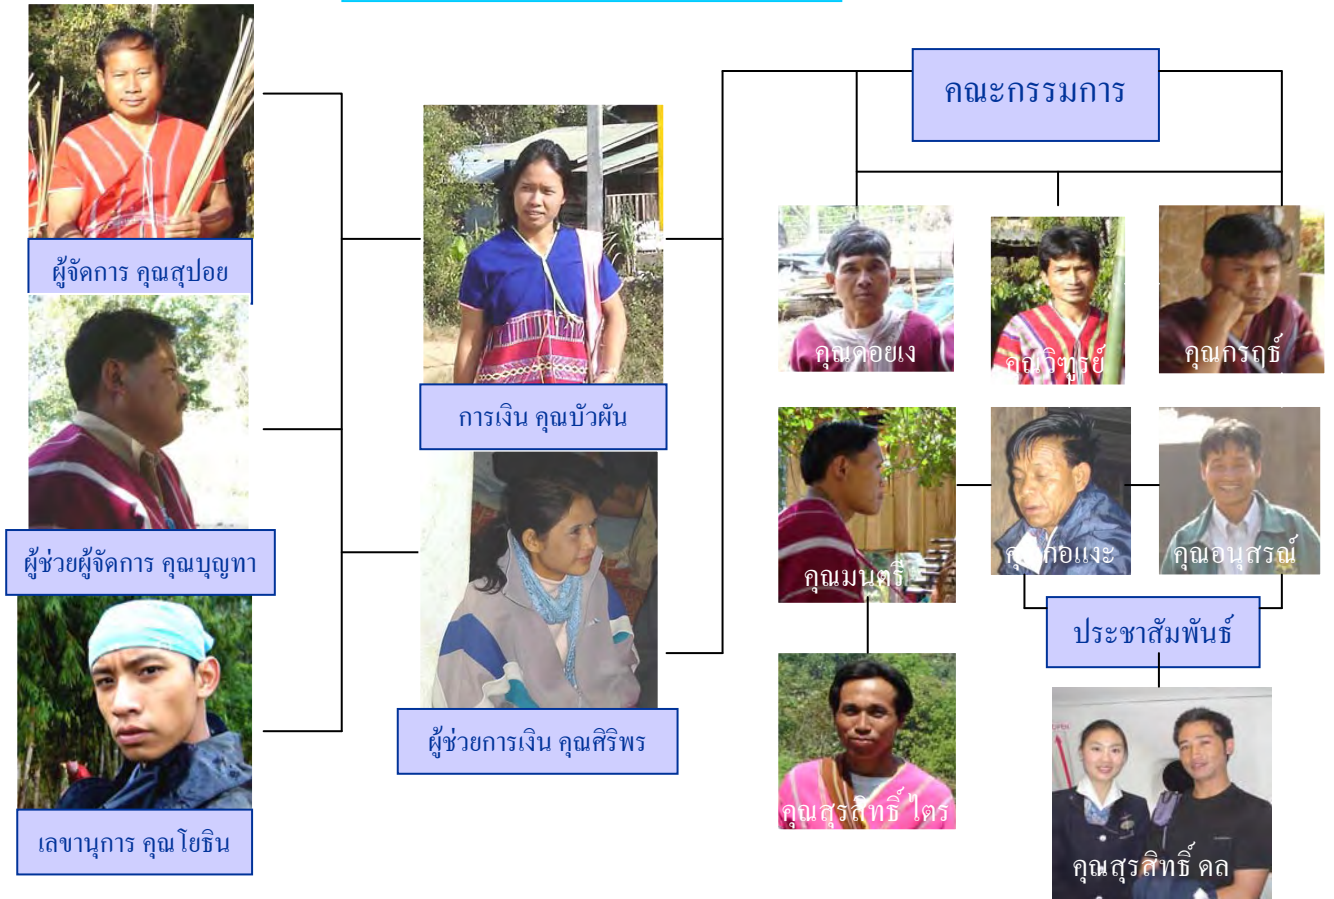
ผู้จัดการ คุณสุปอย

ผู้ช่วยผู้จัดการ คุณบุญทา

เลขานุการ คุณโยธิน

การเงิน คุณบัวผัน

ผู้ช่วยการเงิน คุณศิริพร

คณะกรรมการ

คุณดอยเง

คุณจิตุรย์

คุณกรฤช์

คุณมนตรี

คุณกอแงะ

คุณอนุสรณ์

ประชาสัมพันธ์

คุณสุรสิทธิ์ ไตร

คุณสุรสิทธิ์ ดล